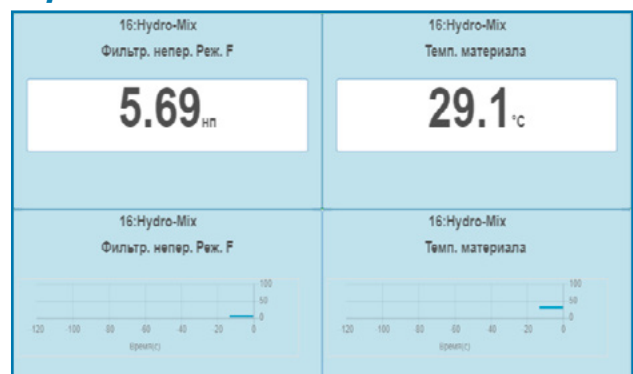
16:Hydro-Mix
Фильтр. непер. Реж. F
5.69нп

16:Hydro-Mix
Темп. материала
29.1°C

16:Hydro-Mix
Фильтр. непер. Реж. F
100
50
0
-120 100 80 60 40 20 0
Время(с)

16:Hydro-Mix
Темп. материала
100
50
0
-120 100 80 60 40 20 0
Время(с)